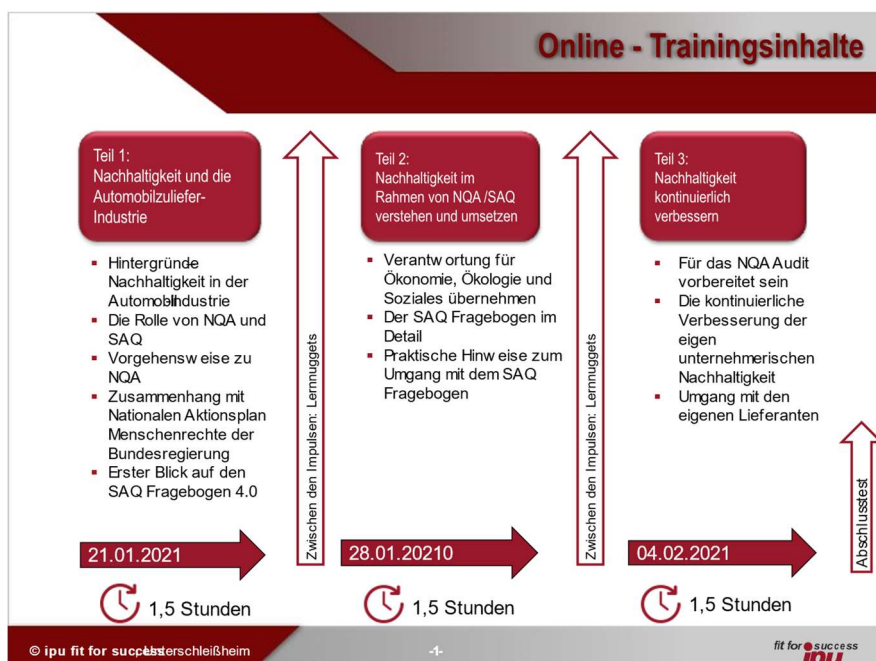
Online - Trainingsinhalte

Teil 1:
Nachhaltigkeit und die Automobilzuliefer-Industrie

- Hintergründe Nachhaltigkeit in der Automobilindustrie
- Die Rolle von NQA und SAQ
- Vorgehensw eise zu NQA
- Zusammenhang mit Nationalen Aktionsplan Menschenrechte der Bundesregierung
- Erster Blick auf den SAQ Fragebogen 4.0

21.01.2021

1,5 Stunden

Zwischen den Impulsen: Lernnuggets

Teil 2:
Nachhaltigkeit im Rahmen von NQA /SAQ verstehen und umsetzen

- Verantw ortung für Ökonomie, Ökologie und Soziales übernehmen
- Der SAQ Fragebogen im Detail
- Praktische Hinw eise zum Umgang mit dem SAQ Fragebogen

28.01.20210

1,5 Stunden

Zwischen den Impulsen: Lernnuggets

Teil 3:
Nachhaltigkeit kontinuierlich verbessern

- Für das NQA Audit vorbereitet sein
- Die kontinuierliche Verbesserung der eigen unternehmerischen Nachhaltigkeit
- Umgang mit den eigenen Lieferanten

04.02.2021

1,5 Stunden

Abschlusstest

© ipu fit for success, Unterschleißheim

-1-

fit for success
ipu